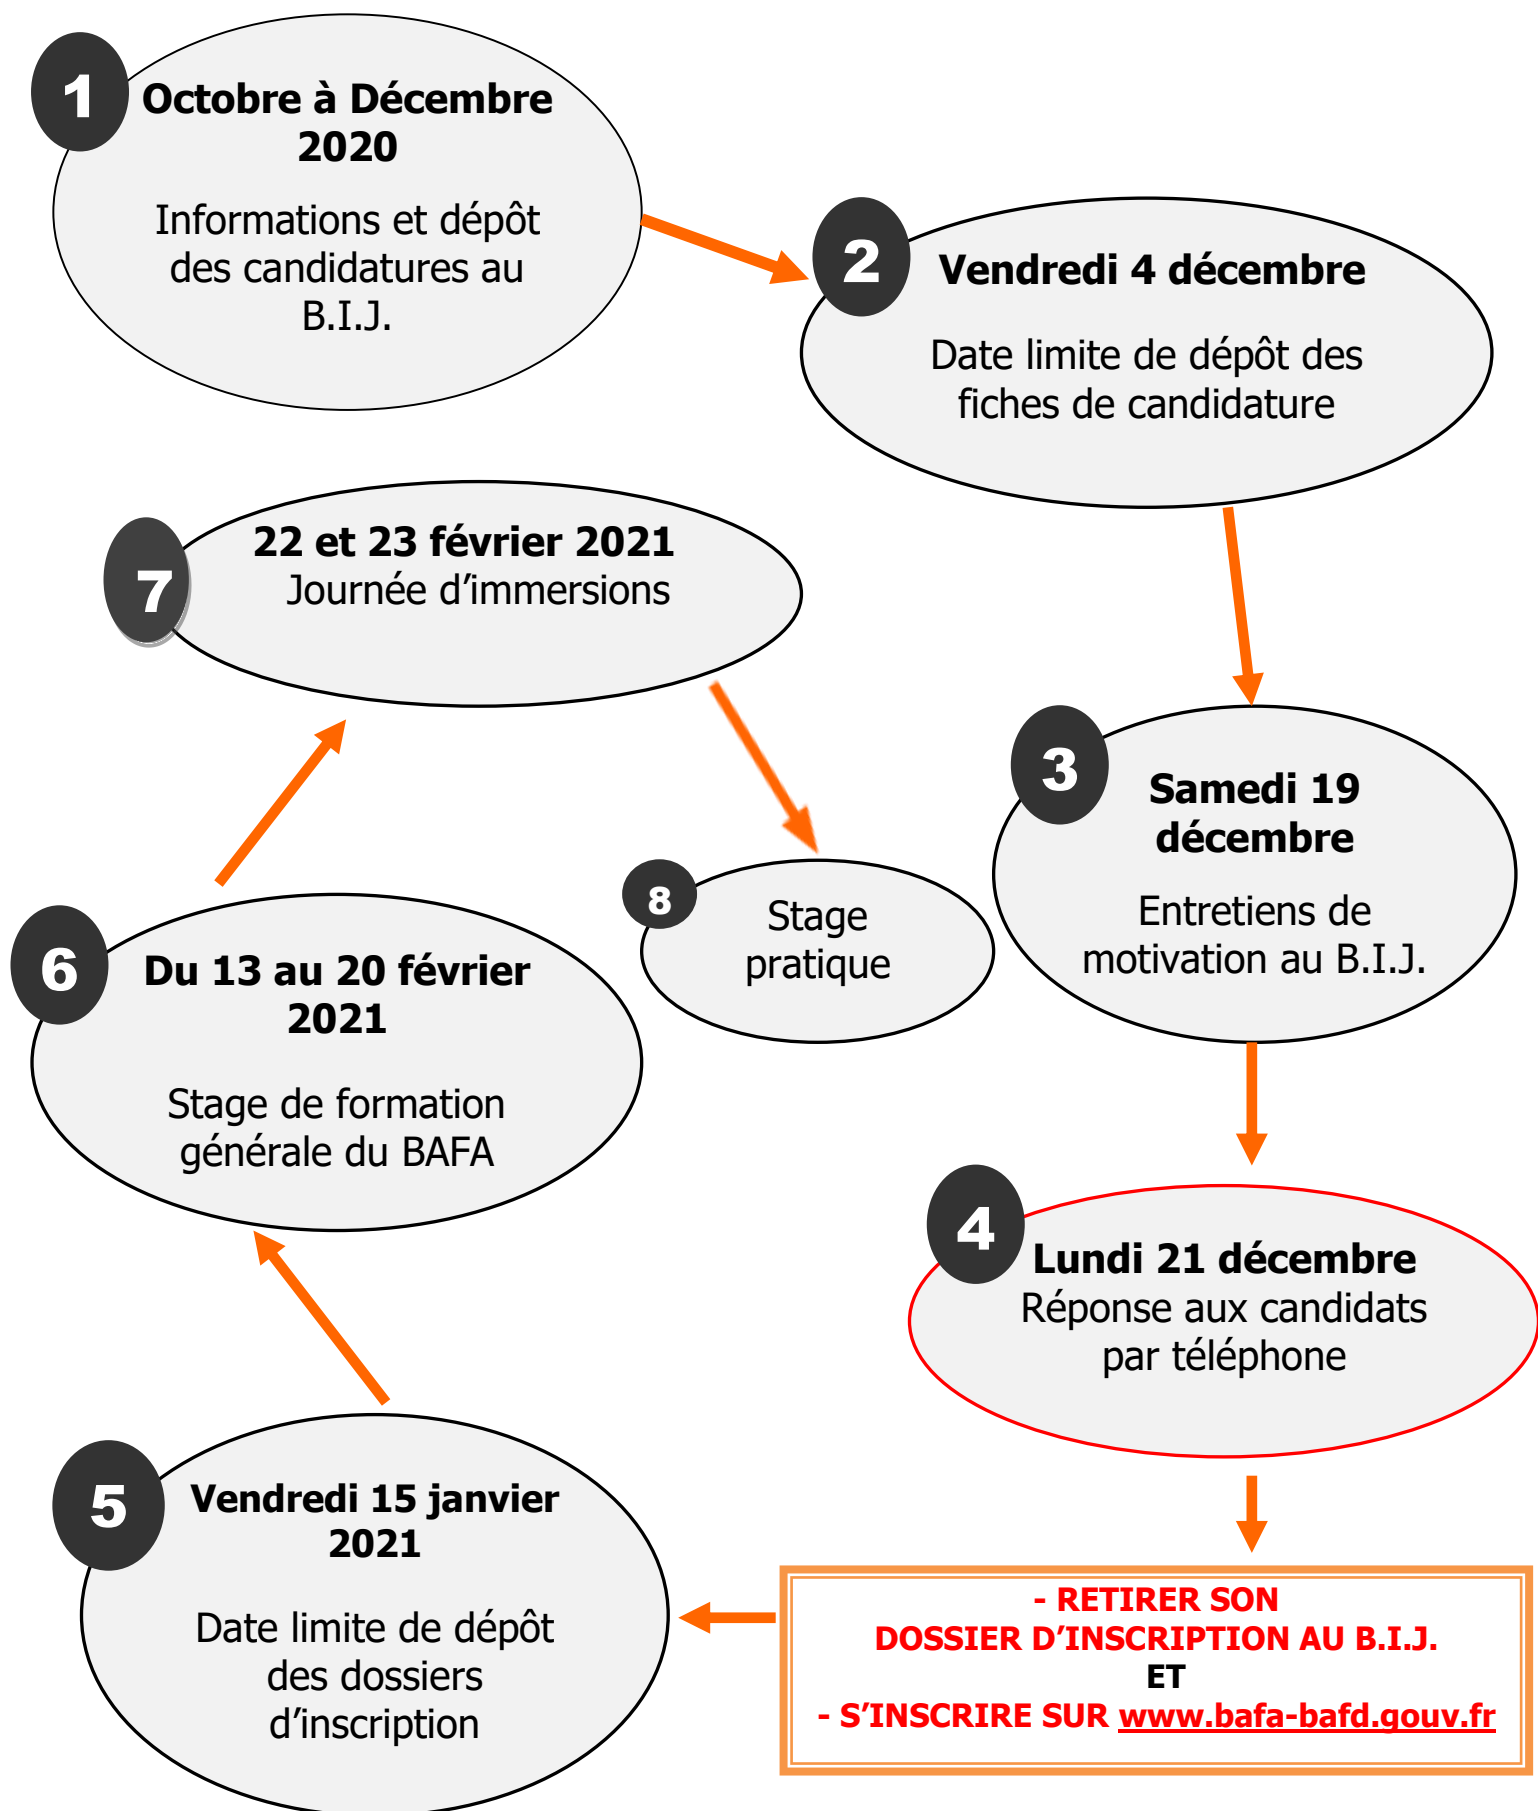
1
Octobre à Décembre 2020

Informations et dépôt des candidatures au B.I.J.

2
Vendredi 4 décembre

Date limite de dépôt des fiches de candidature

3
Samedi 19 décembre

Entretiens de motivation au B.I.J.

4
Lundi 21 décembre
Réponse aux candidats par téléphone

- RETIRER SON DOSSIER D'INSCRIPTION AU B.I.J.
ET
- S'INSCRIRE SUR www.bafa-bafd.gouv.fr

5
Vendredi 15 janvier 2021

Date limite de dépôt des dossiers d'inscription

6
Du 13 au 20 février 2021

Stage de formation générale du BAFA

7
22 et 23 février 2021
Journée d'immersions

8
Stage pratique